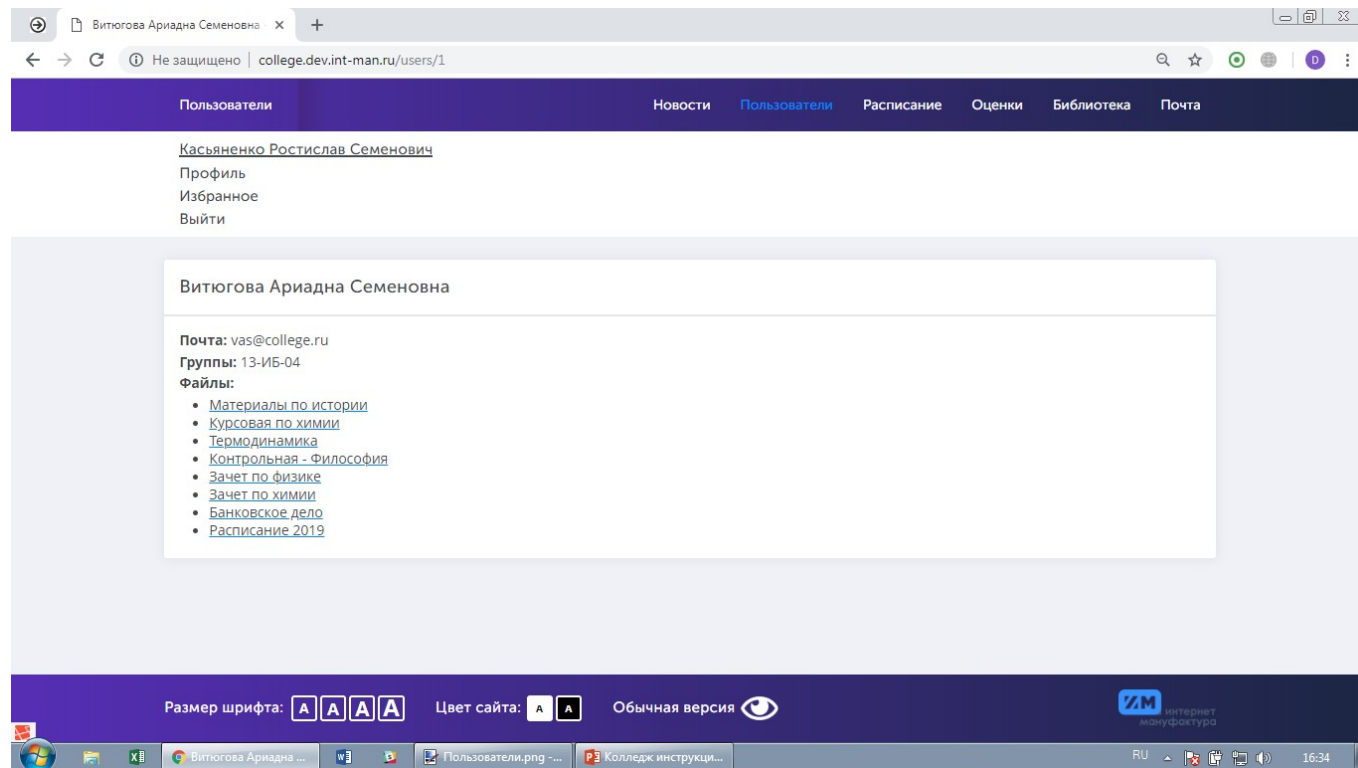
Витюгова Ариадна Семеновна ×
+
Не защищено | college.dev.int-man.ru/users/1

Пользователи

Новости Пользователи Расписание Оценки Библиотека Почта

Касьяненко Ростислав Семенович
Профиль
Избранное
Выйти

Витюгова Ариадна Семеновна

**Почта:** vas@college.ru
**Группы:** 13-ИБ-04
**Файлы:**
- Материалы по истории
- Курсовая по химии
- Термодинамика
- Контрольная - Философия
- Зачет по физике
- Зачет по химии
- Банковское дело
- Расписание 2019

Размер шрифта: A A A A Цвет сайта: A A Обычная версия

ИМ интернет мануфактура

Витюгова Ариадна ... Пользователи.png - ... Колледж инструкци...
RU 16:34